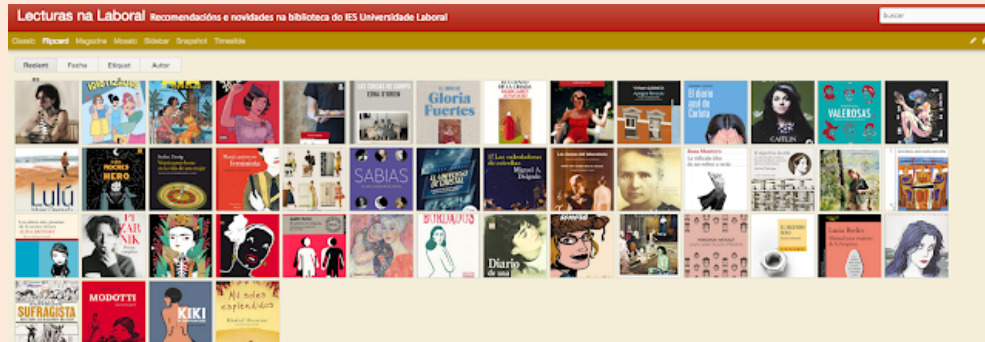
Lecturas na Laboral Recomendacións e novidades na biblioteca do IES Universidade Laboral

buscar

Classic Flipcard Magazine Mosaic Sidebar Snapshot Timeslide

Recient Fecha Etiquet Autor

Gloria Fuertes

El diario azul de Carlota

CAITLIN

VALEROSAS

Lulú

HERO

SABIAS

El universo de Lisa

Las científicas del mundo

Rosa Montero

PIZARNIK

Diario de una

Lucía Berlin

SUFRAGISTA

MODOTTI

KIKI

Al solen esplendidos